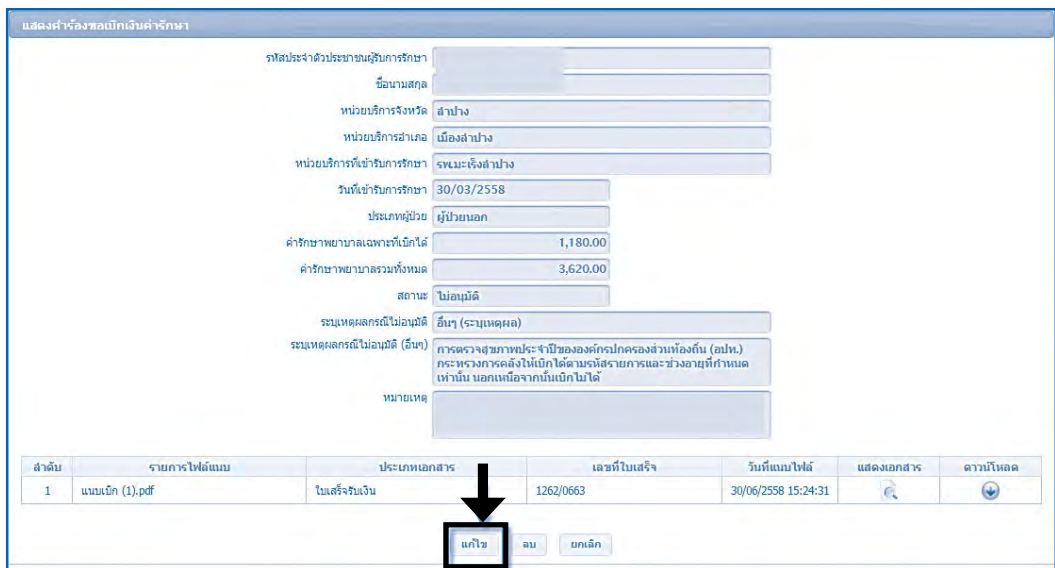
แสดงคำร้องขอเบิกเงินค่ารักษา

รหัสประจำตัวประชาชนผู้รับการรักษา

ชื่อนามสกุล

หน่วยบริการจังหวัด ลำปาง

หน่วยบริการอำเภอ เมืองลำปาง

หน่วยบริการที่เข้ารับการรักษา รพ.มะเร็งลำปาง

วันที่เข้ารับการรักษา 30/03/2558

ประเภทผู้ป่วย ผู้ป่วยนอก

ค่ารักษาพยาบาลเฉพาะที่เบิกได้ 1,180.00

ค่ารักษาพยาบาลรวมทั้งหมด 3,620.00

สถานะ ไม่อนุมัติ

ระบุเหตุผลกรณีไม่อนุมัติ อื่นๆ (ระบุเหตุผล)

ระบุเหตุผลกรณีไม่อนุมัติ (อื่นๆ) การตรวจสุขภาพประจำปีขององค์กรปกครองส่วนท้องถิ่น (อปท.) กระทรวงการคลังให้เบิกได้ตามรหัสรายการและช่วงอายุที่กำหนดเท่านั้น นอกเหนือจากนั้นเบิกไม่ได้

หมายเหตุ

| ลำดับ | รายการไฟล์แนบ | ประเภทเอกสาร | เลขที่ใบเสร็จ | วันที่แนบไฟล์ | แสดงเอกสาร | ดาวน์โหลด |
|---|---|---|---|---|---|---|
| 1 | แนบเบิก (1).pdf | ใบเสร็จรับเงิน | 1262/0663 | 30/06/2558 15:24:31 | | |

แก้ไข ลบ ยกเลิก